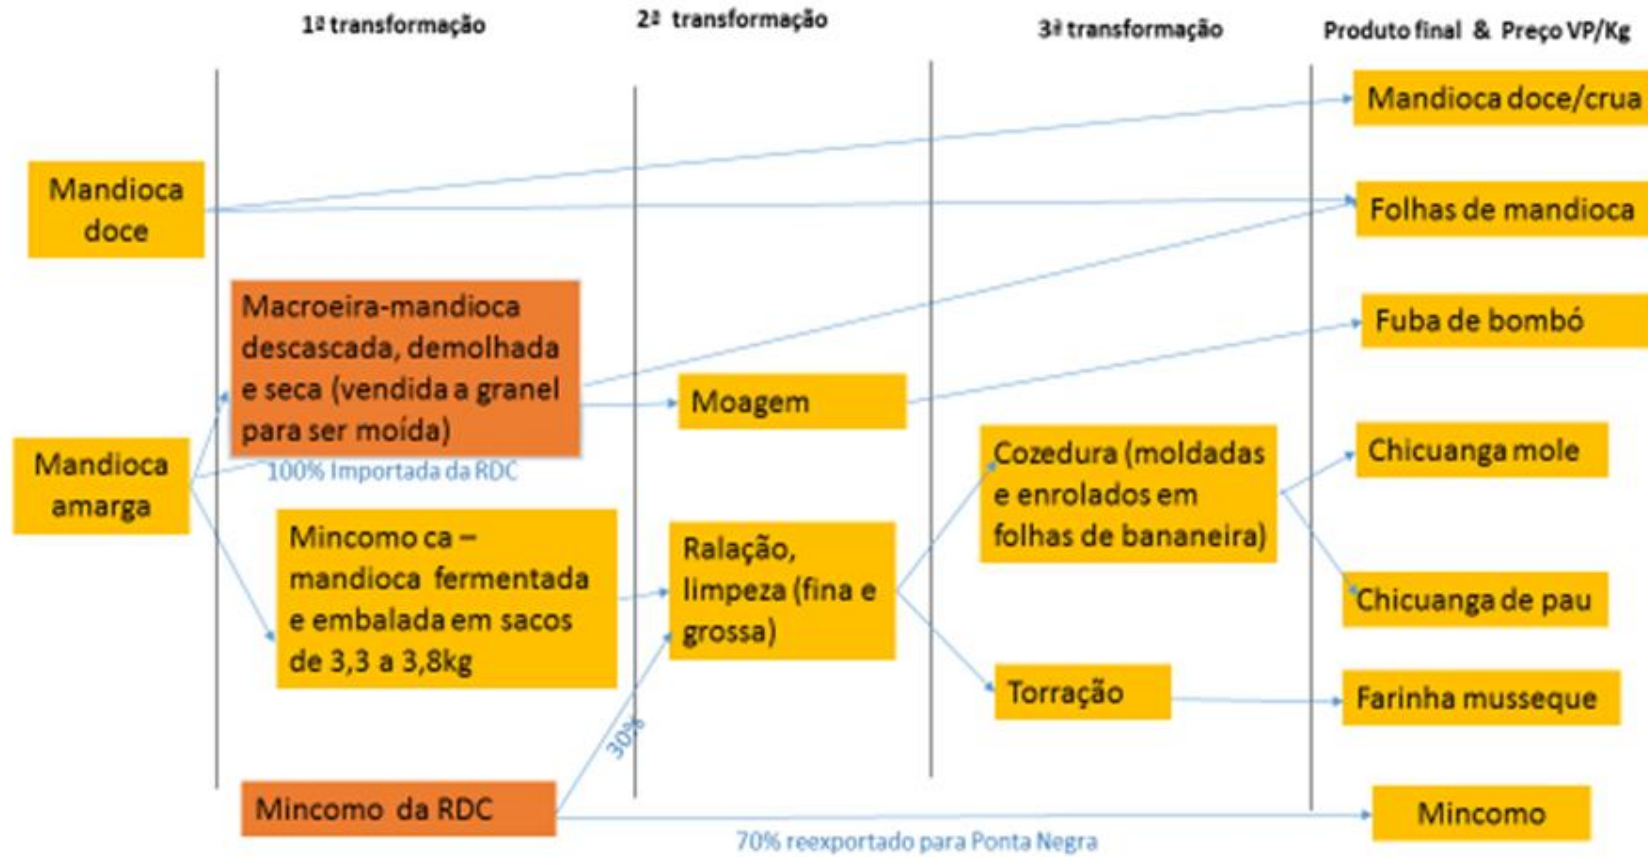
1ª transformação

2ª transformação

3ª transformação

Produto final & Preço VP/Kg

Mandioca doce

Mandioca amarga

Macroeira-mandioca descascada, demolhada e seca (vendida a granel para ser moída)

100% Importada da RDC

Mincomo ca – mandioca fermentada e embalada em sacos de 3,3 a 3,8kg

Mincomo da RDC

30%

70% reexportado para Ponta Negra

Moagem

Ralação, limpeza (fina e grossa)

Cozedura (moldadas e enrolados em folhas de bananeira)

Torração

Mandioca doce/crua

Folhas de mandioca

Fuba de bombó

Chicuanga mole

Chicuanga de pau

Farinha musseque

Mincomo